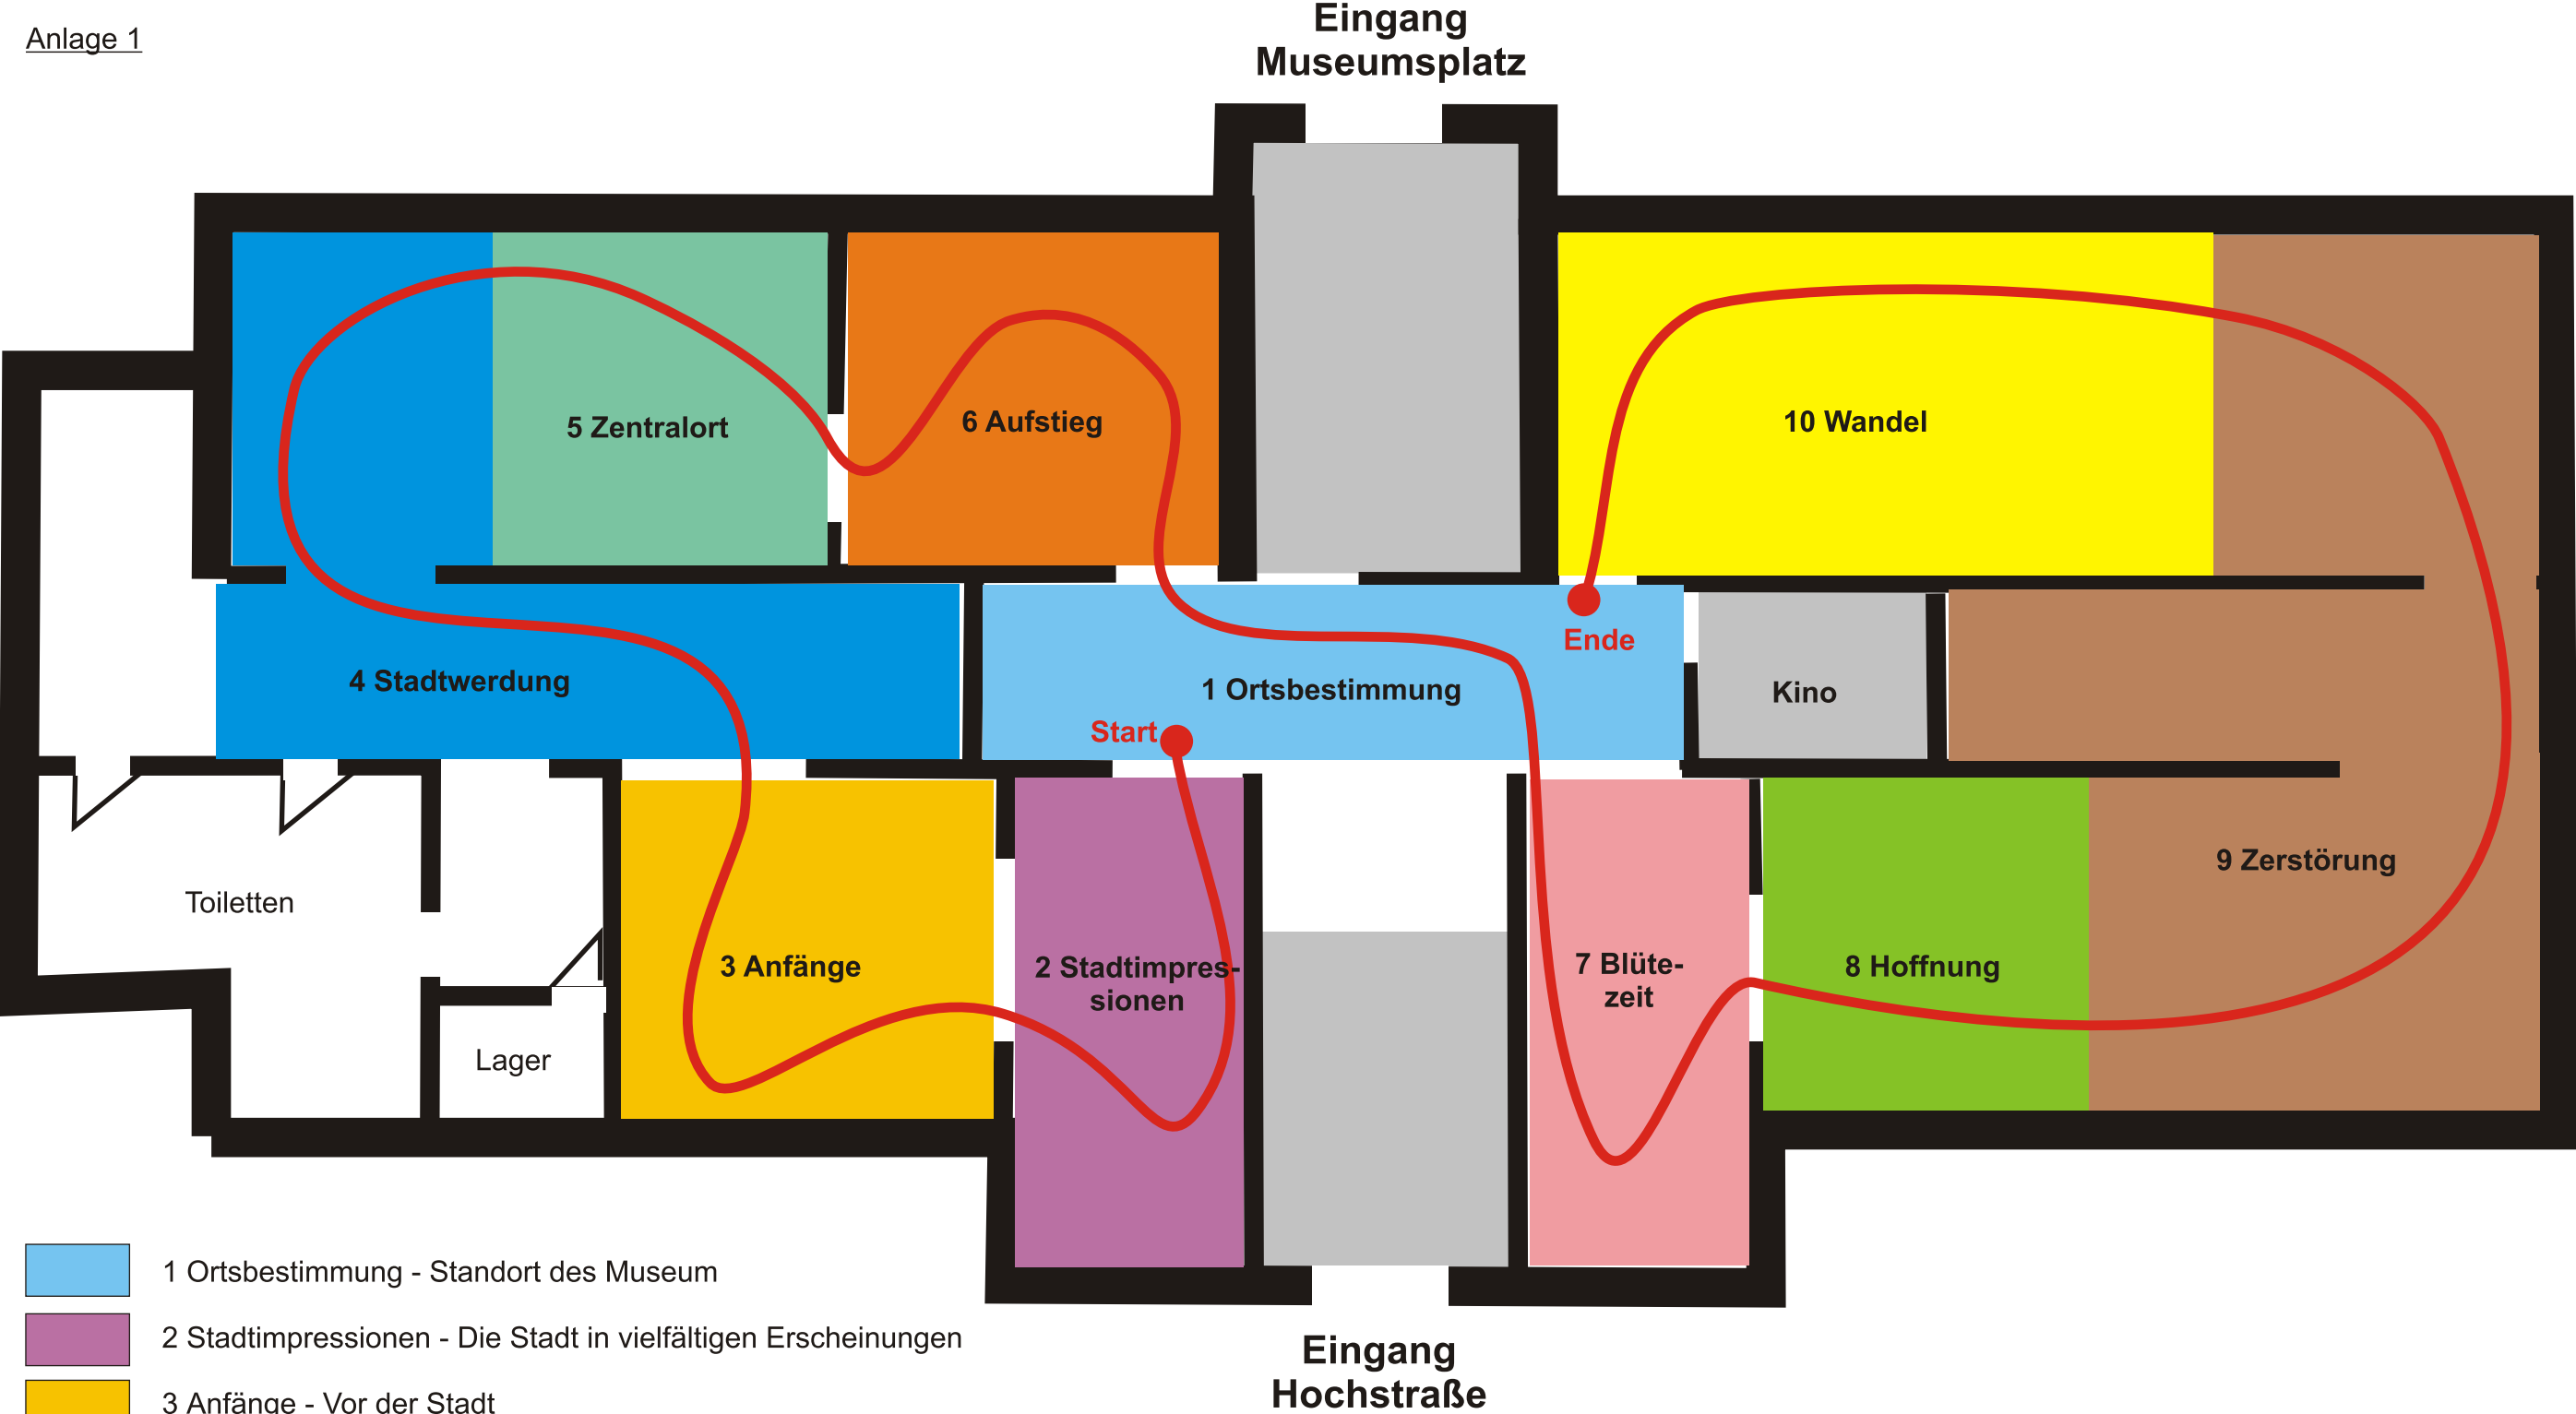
Anlage 1

Eingang
Museumsplatz

5 Zentralort

6 Aufstieg

10 Wandel

4 Stadtwerdung

1 Ortsbestimmung

Ende

Start

Kino

9 Zerstörung

Toiletten

3 Anfänge

2 Stadtimpressionen

7 Blütezeit

8 Hoffnung

Lager

Eingang
Hochstraße

1 Ortsbestimmung - Standort des Museum

2 Stadtimpressionen - Die Stadt in vielfältigen Erscheinungen

3 Anfänge - Vor der Stadt